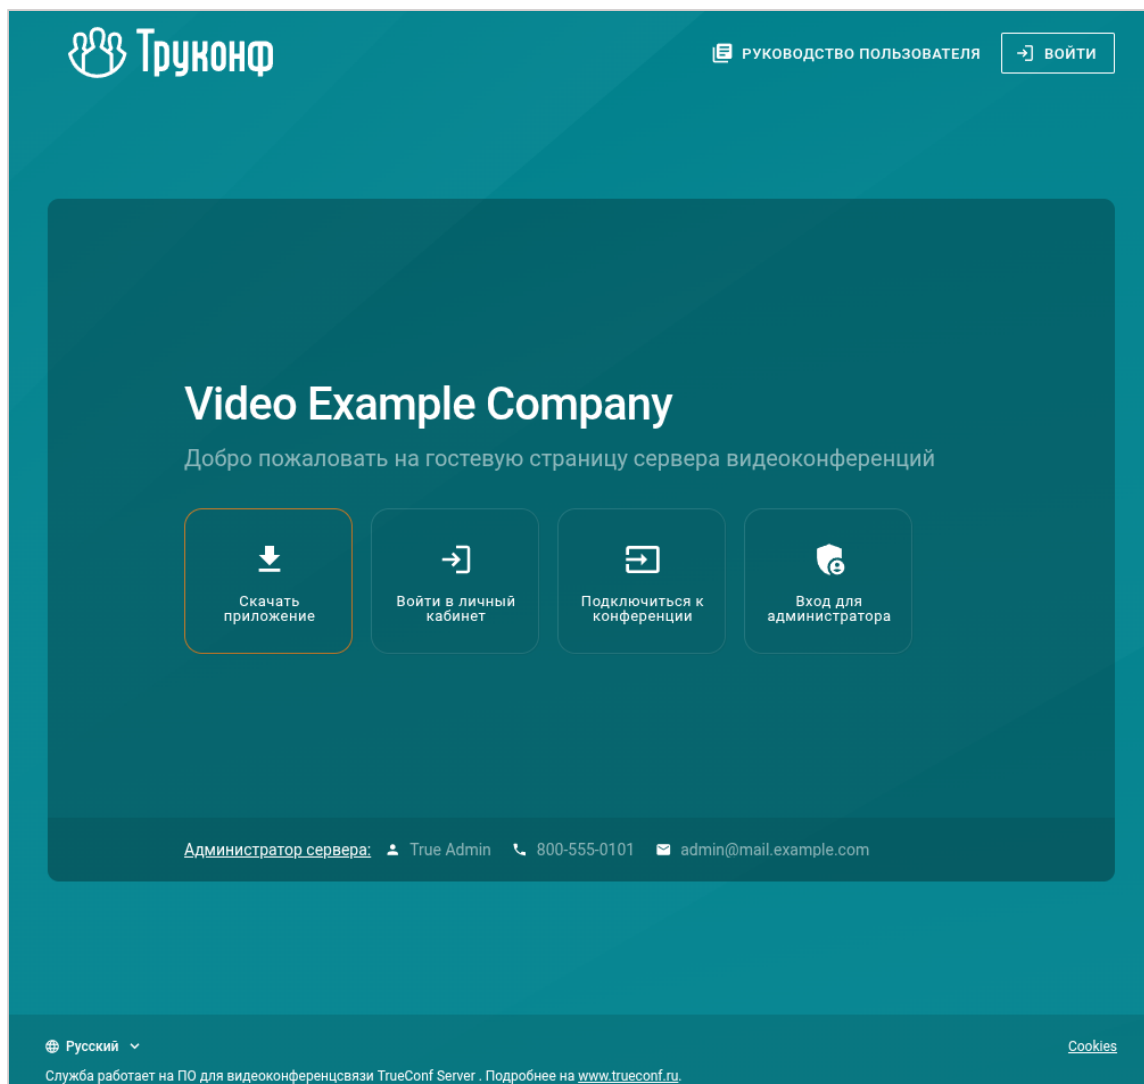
Труконф

РУКОВОДСТВО ПОЛЬЗОВАТЕЛЯ

ВОЙТИ

Video Example Company

Добро пожаловать на гостевую страницу сервера видеоконференций

Скачать приложение

Войти в личный кабинет

Подключиться к конференции

Вход для администратора

Администратор сервера: True Admin 800-555-0101 admin@mail.example.com

Русский

Cookies

Служба работает на ПО для видеоконференцсвязи TrueConf Server . Подробнее на www.trueconf.ru.